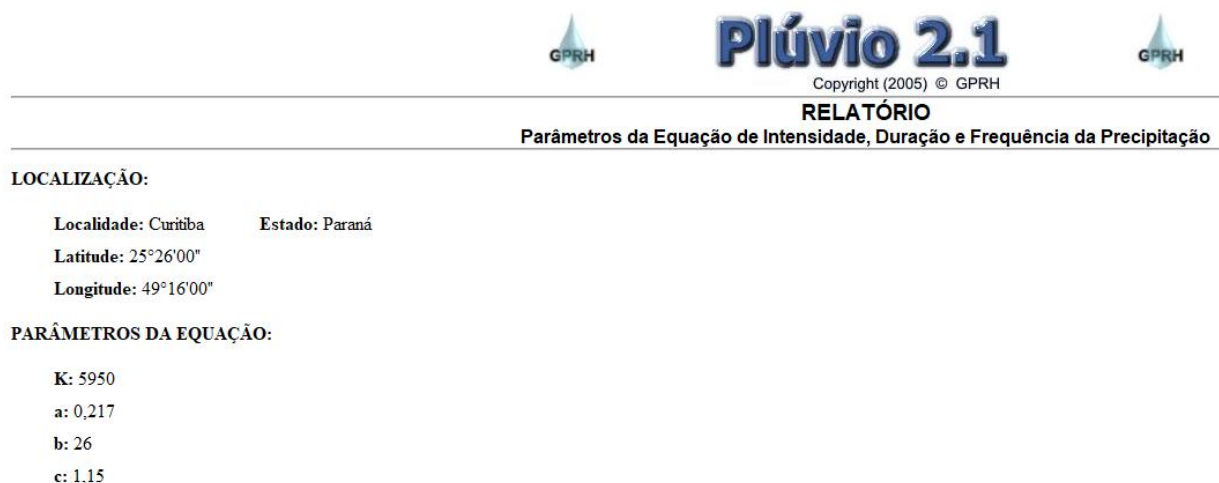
GPRH Plúvio 2.1 GPRH
Copyright (2005) © GPRH

RELATÓRIO
Parâmetros da Equação de Intensidade, Duração e Frequência da Precipitação

LOCALIZAÇÃO:

Localidade: Curitiba Estado: Paraná
Latitude: 25°26'00"
Longitude: 49°16'00"

PARÂMETROS DA EQUAÇÃO:

K: 5950
a: 0,217
b: 26
c: 1.15